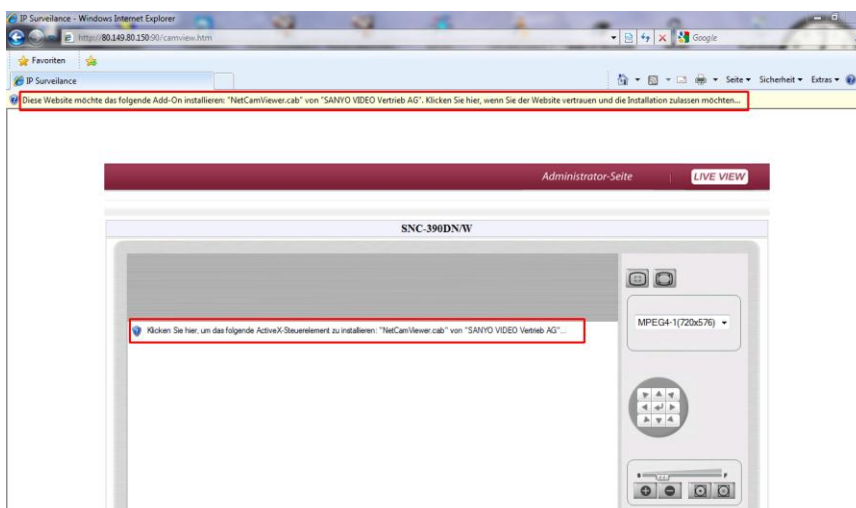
IP Surveilance - Windows Internet Explorer

http://80.149.80.150:90/camview.htm

Google

Favoriten

IP Surveilance

Seite ▾ Sicherheit ▾ Extras ▾

Diese Website möchte das folgende Add-On installieren: "NetCamViewer.cab" von "SANYO VIDEO Vertrieb AG". Klicken Sie hier, wenn Sie der Website vertrauen und die Installation zulassen möchten...

Administrator-Seite

LIVE VIEW

SNC-390DN/W

Klicken Sie hier, um das folgende ActiveX-Steuerelement zu installieren: "NetCamViewer.cab" von "SANYO VIDEO Vertrieb AG"...

MPEG4-1(720x576)